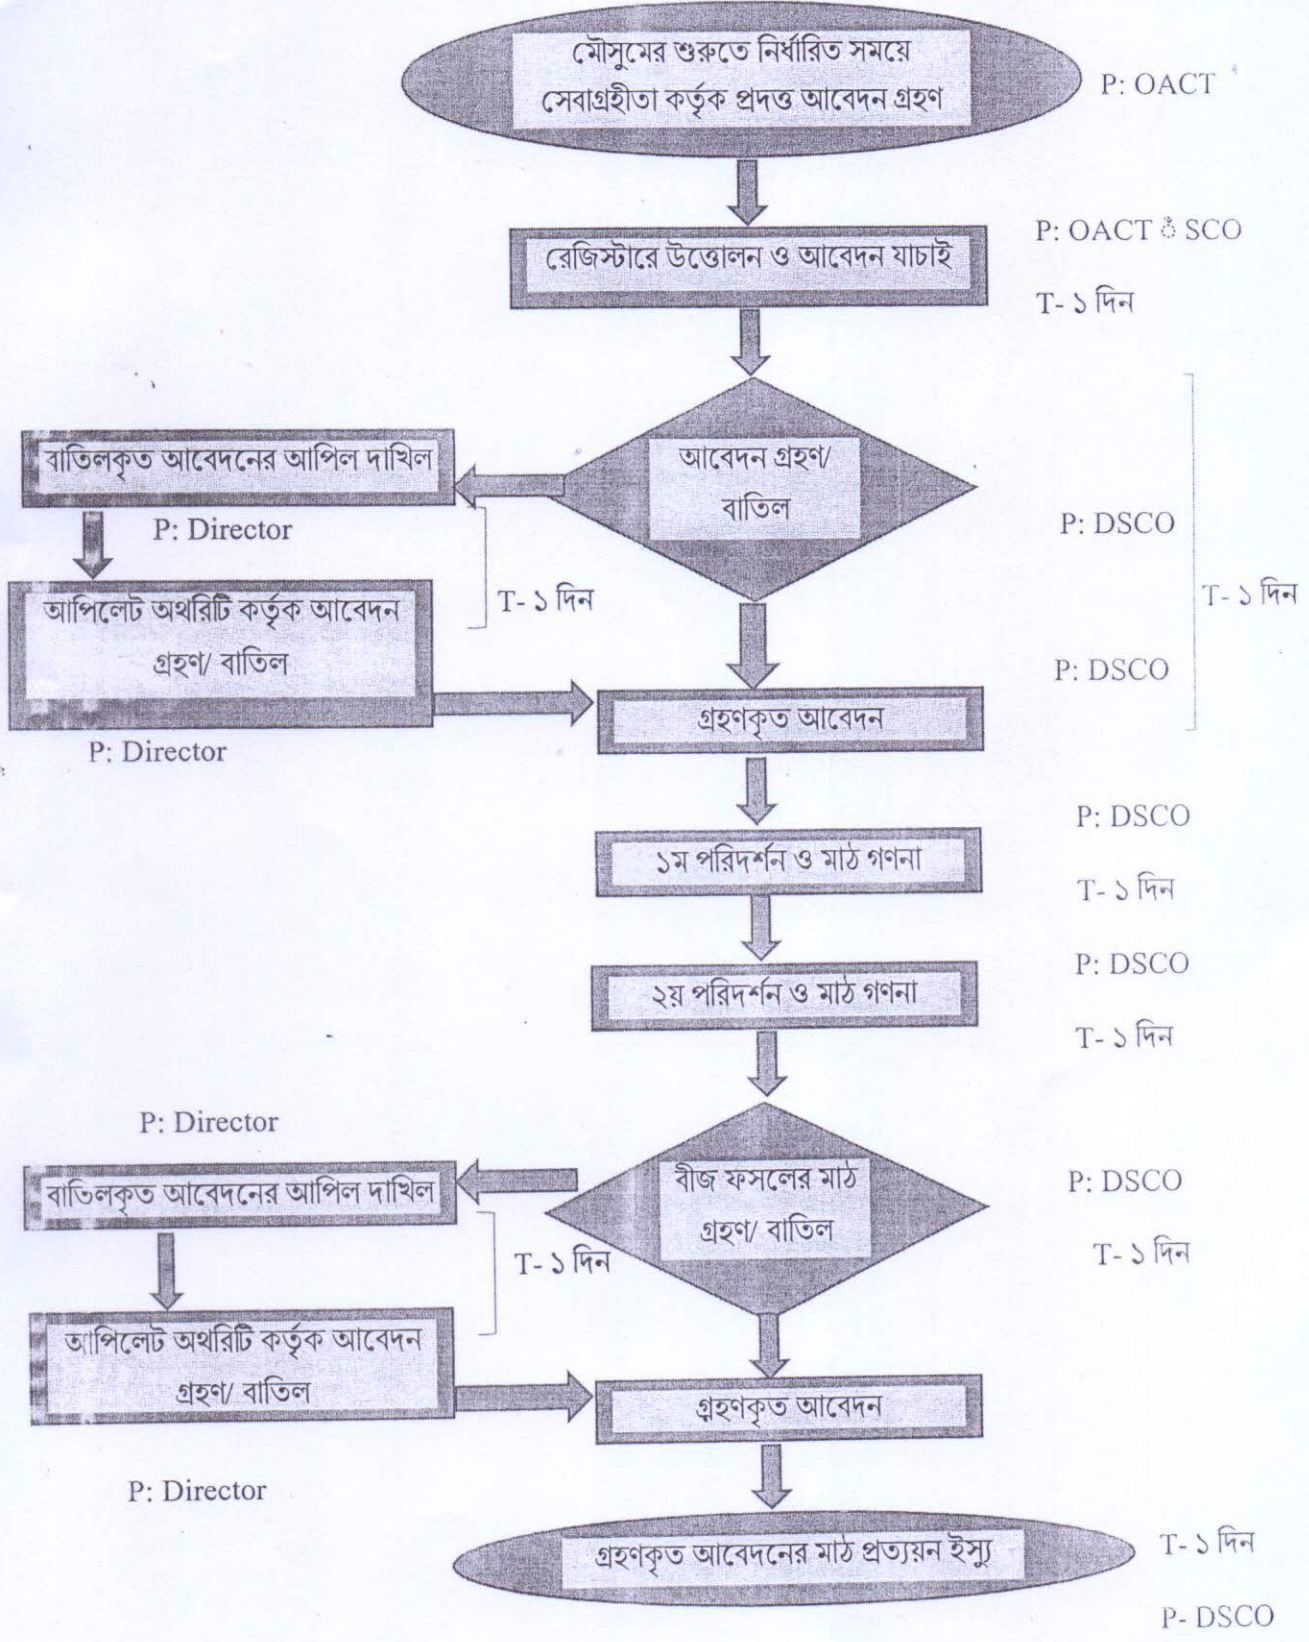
মৌসুমের শুরুতে নির্ধারিত সময়ে সেবাগ্রহীতা কর্তৃক প্রদত্ত আবেদন গ্রহণ

P: OACT

P: OACT ও SCO

রেজিস্টারে উত্তোলন ও আবেদন যাচাই

T- ১ দিন

বাতিলকৃত আবেদনের আপিল দাখিল

আবেদন গ্রহণ/ বাতিল

P: Director

P: DSCO

আপিলেট অথরিটি কর্তৃক আবেদন গ্রহণ/ বাতিল

T- ১ দিন

T- ১ দিন

P: DSCO

গ্রহণকৃত আবেদন

P: Director

P: DSCO

১ম পরিদর্শন ও মাঠ গণনা

T- ১ দিন

P: DSCO

২য় পরিদর্শন ও মাঠ গণনা

T- ১ দিন

P: Director

বাতিলকৃত আবেদনের আপিল দাখিল

বীজ ফসলের মাঠ গ্রহণ/ বাতিল

P: DSCO

T- ১ দিন

T- ১ দিন

আপিলেট অথরিটি কর্তৃক আবেদন গ্রহণ/ বাতিল

গ্রহণকৃত আবেদন

P: Director

গ্রহণকৃত আবেদনের মাঠ প্রত্যয়ন ইস্যু

T- ১ দিন

P- DSCO